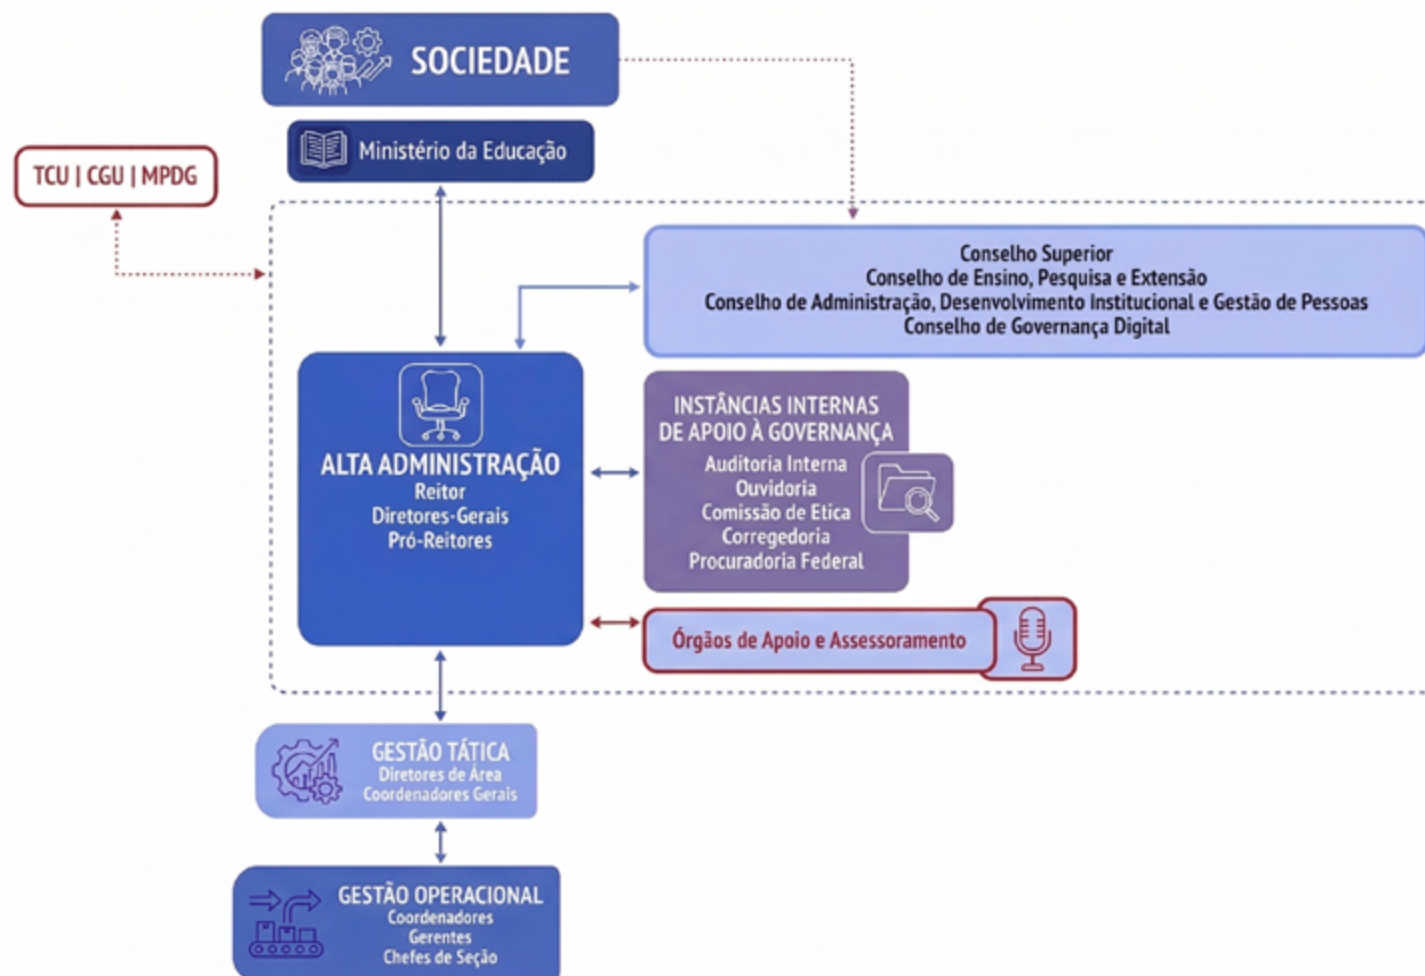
SOCIEDADE

Ministério da Educação

TCU | CGU | MPDG

Conselho Superior
Conselho de Ensino, Pesquisa e Extensão
Conselho de Administração, Desenvolvimento Institucional e Gestão de Pessoas
Conselho de Governança Digital

ALTA ADMINISTRAÇÃO
Reitor
Diretores-Gerais
Pró-Reitores

INSTÂNCIAS INTERNAS DE APOIO À GOVERNANÇA
Auditoria Interna
Ouvidoria
Comissão de Etica
Corregedoria
Procuradoria Federal

Órgãos de Apoio e Assessoramento

GESTÃO TÁTICA
Diretores de Área
Coordenadores Gerais

GESTÃO OPERACIONAL
Coordenadores
Gerentes
Chefes de Seção